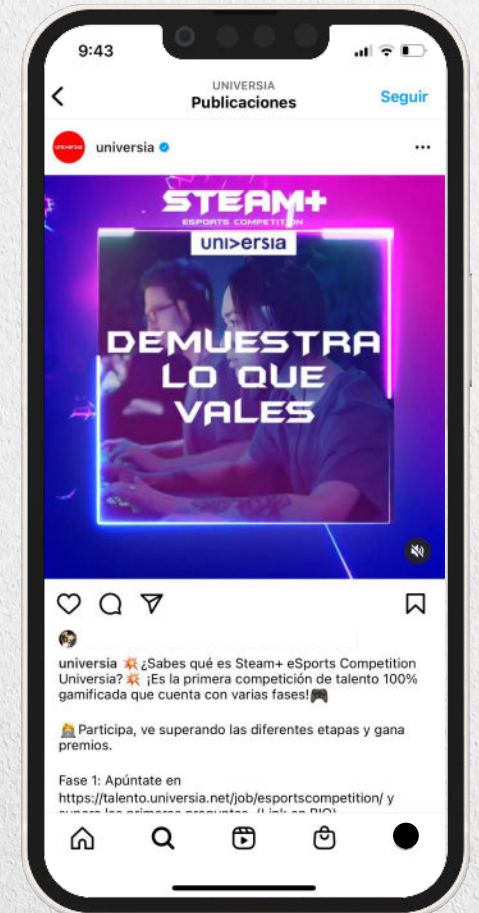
9:43

UNIVERSIA
Publicaciones
Seguir

universia

universia

STEAM+
ESPORTS COMPETITION
uni>ersia

DEMUESTRA LO QUE VALES

universia 💥¿Sabes qué es Steam+ eSports Competition Universia? 💥 ¡Es la primera competición de talento 100% gamificada que cuenta con varias fases!🎮

🙋 Participa, ve superando las diferentes etapas y gana premios.

Fase 1: Apúntate en https://talento.universia.net/job/esportscompetition/ y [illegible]